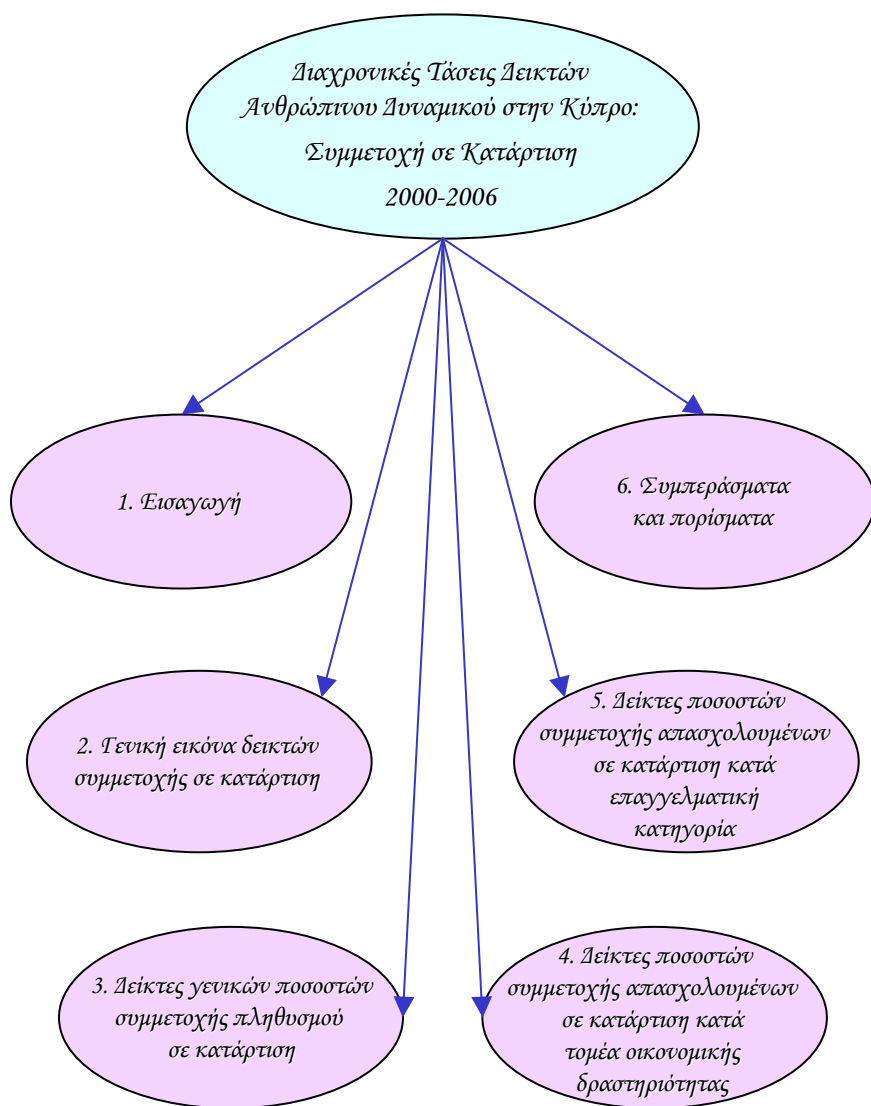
Διαχρονικές Τάσεις Δεικτών Ανθρώπινου Δυναμικού στην Κύπρο:

Συμμετοχή σε Κατάρτιση

2000-2006

1. Εισαγωγή

6. Συμπεράσματα και πορίσματα

2. Γενική εικόνα δεικτών συμμετοχής σε κατάρτιση

5. Δείκτες ποσοστών συμμετοχής απασχολουμένων σε κατάρτιση κατά επαγγελματική κατηγορία

3. Δείκτες γενικών ποσοστών συμμετοχής πληθυσμού σε κατάρτιση

4. Δείκτες ποσοστών συμμετοχής απασχολουμένων σε κατάρτιση κατά τομέα οικονομικής δραστηριότητας